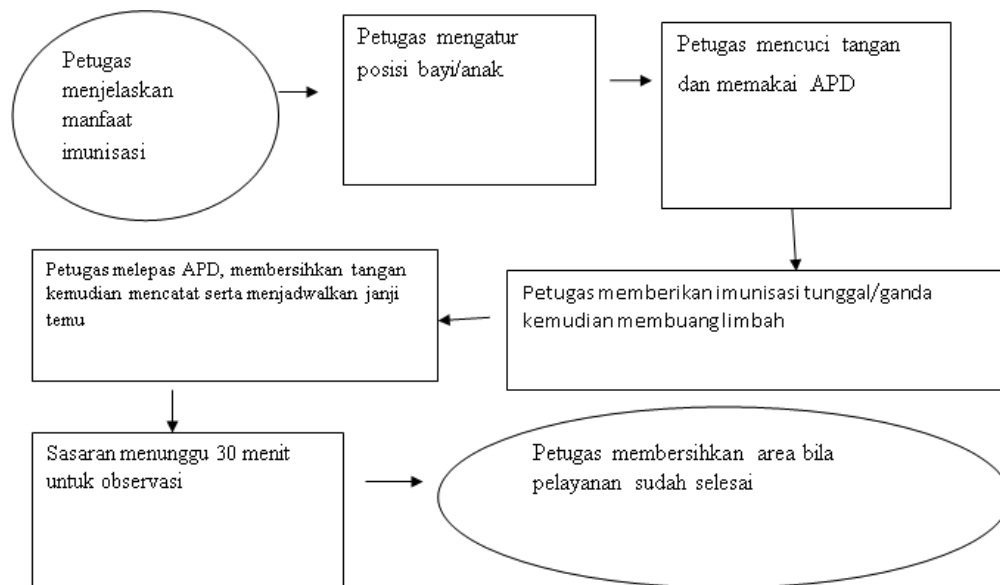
Petugas menjelaskan manfaat imunisasi

Petugas mengatur posisi bayi/anak

Petugas mencuci tangan dan memakai APD

Petugas memberikan imunisasi tunggal/ganda kemudian membuang limbah

Petugas melepas APD, membersihkan tangan kemudian mencatat serta menjadwalkan janji temu

Sasaran menunggu 30 menit untuk observasi

Petugas membersihkan area bila pelayanan sudah selesai